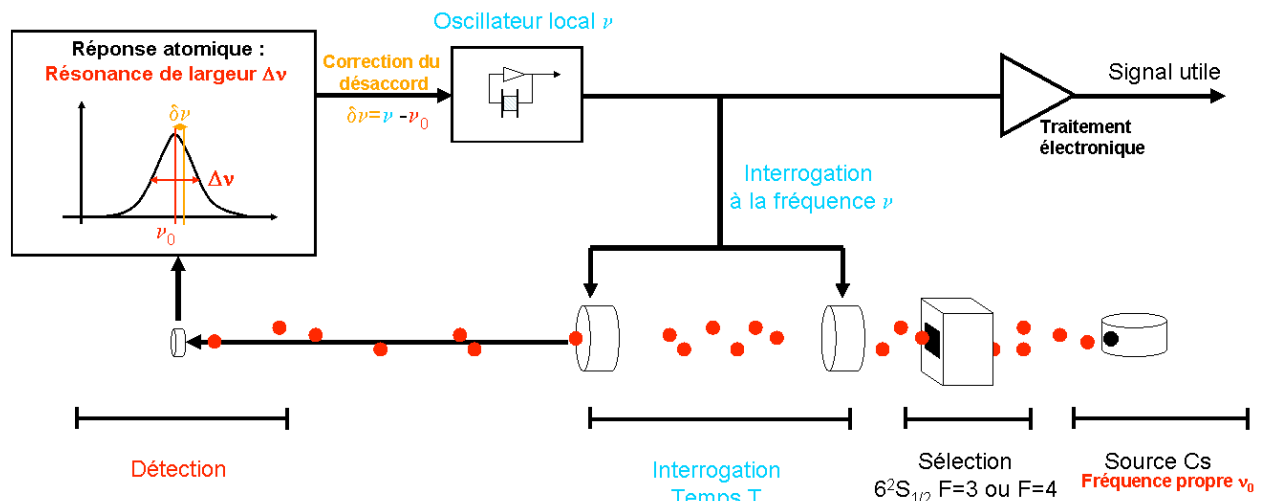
Réponse atomique :
Résonance de largeur $\Delta\nu$

$\delta\nu$

$\Delta\nu$

$\nu_0$

Correction du désaccord
$\delta\nu = \nu - \nu_0$

Oscillateur local $\nu$

Signal utile

Traitement électronique

Interrogation à la fréquence $\nu$

Détection

Interrogation
Temps T

Sélection
$6^2S_{1/2}$ F=3 ou F=4

Source Cs
Fréquence propre $\nu_0$